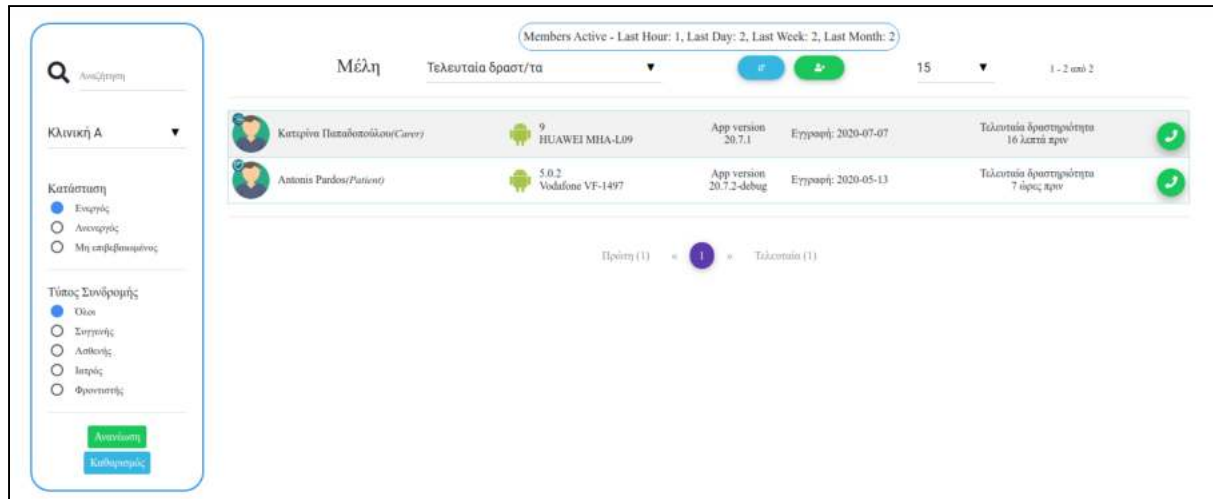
Αναζήτηση

Κλινική Α ▼

Κατάσταση
Ενεργός
Ανενεργός
Μη επιβεβαιωμένος

Τύπος Συνδρομής
Όλοι
Συγγενής
Ασθενής
Ιατρός
Φροντιστής

Ανανέωση
Καθαρισμός

Members Active - Last Hour: 1, Last Day: 2, Last Week: 2, Last Month: 2

Μέλη Τελευταία δραστ/τα ▼ 15 ▼ 1 - 2 από 2

| Κατερίνα Παπαδοπούλου(Carer) | 9 HUAWEI MHA-L09 | App version 20.7.1 | Εγγραφή: 2020-07-07 | Τελευταία δραστηριότητα 16 λεπτά πριν |
|---|---|---|---|---|
| Antonis Pardos(Patient) | 5.0.2 Vodafone VF-1497 | App version 20.7.2-debug | Εγγραφή: 2020-05-13 | Τελευταία δραστηριότητα 7 ώρες πριν |

Πρώτη (1) « 1 » Τελευταία (1)